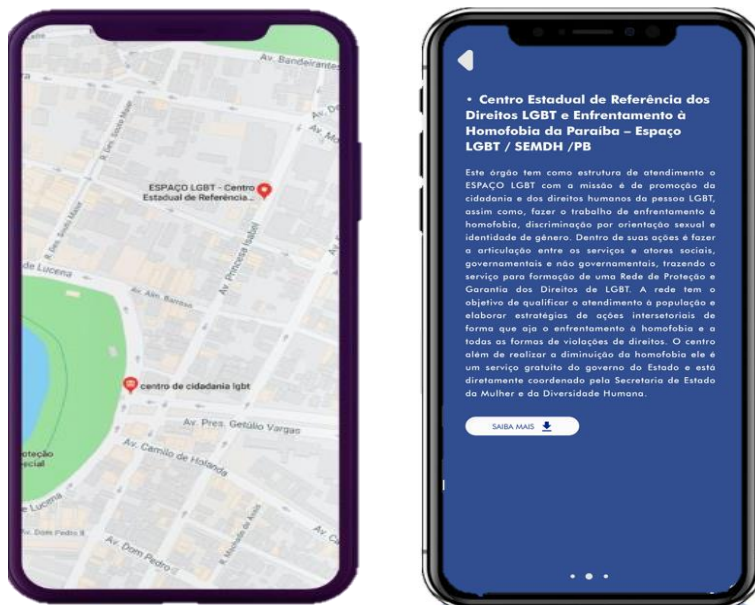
Av. Bandeirantes

R. Des. Souto Maior

R. Des. Souto Maior

ESPAÇO LGBT - Centro Estadual de Referência...

Av. Princesa Isabel

de Lucena

Av. Alm. Barroso

centro de cidadania lgbt

Av. Pres. Getúlio Vargas

Av. Camilo de Holanda

oteção ecial

Av. Dom Pedro II

R. Miguel de Assis

• Centro Estadual de Referência dos Direitos LGBT e Enfrentamento à Homofobia da Paraíba – Espaço LGBT / SEMDH /PB

Este órgão tem como estrutura de atendimento o ESPAÇO LGBT com a missão é de promoção da cidadania e dos direitos humanos da pessoa LGBT, assim como, fazer o trabalho de enfrentamento à homofobia, discriminação por orientação sexual e identidade de gênero. Dentro de suas ações é fazer a articulação entre os serviços e atores sociais, governamentais e não governamentais, trazendo o serviço para formação de uma Rede de Proteção e Garantia dos Direitos de LGBT. A rede tem o objetivo de qualificar o atendimento à população e elaborar estratégias de ações intersetoriais de forma que aja o enfrentamento à homofobia e a todas as formas de violações de direitos. O centro além de realizar a diminuição da homofobia ele é um serviço gratuito do governo do Estado e está diretamente coordenado pela Secretaria de Estado da Mulher e da Diversidade Humana.

SAIBA MAIS